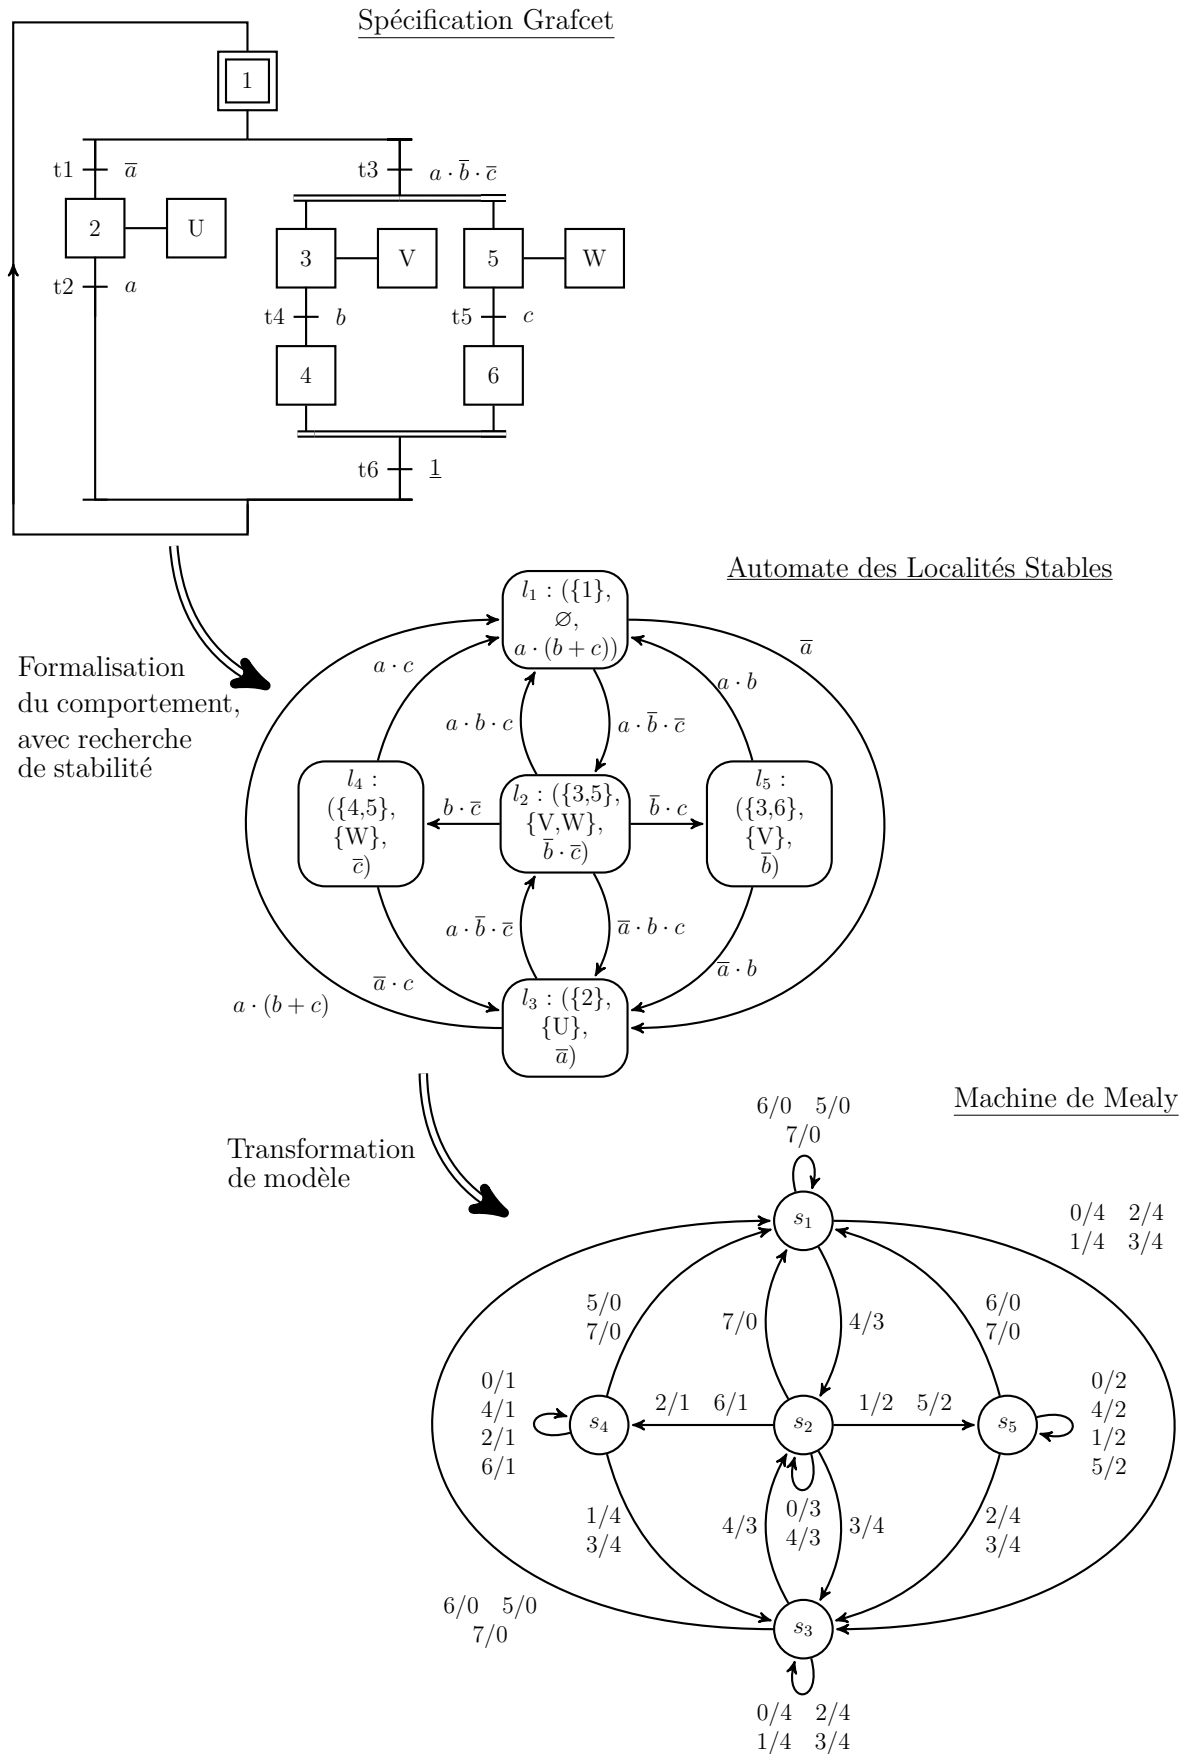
Spécification Grafcet

1

t1 $\overline{a}$

t3 $a \cdot \overline{b} \cdot \overline{c}$

2 U

3 V

5 W

t2 $a$

t4 $b$

t5 $c$

4

6

t6 $\underline{1}$

Automate des Localités Stables

Formalisation du comportement, avec recherche de stabilité

$l_1$ : ({1}, $\varnothing$, $a \cdot (b+c)$)

$\overline{a}$

$a \cdot c$

$a \cdot b$

$a \cdot b \cdot c$

$a \cdot \overline{b} \cdot \overline{c}$

$l_4$ : ({4,5}, {W}, $\overline{c}$)

$b \cdot \overline{c}$

$l_2$ : ({3,5}, {V,W}, $\overline{b} \cdot \overline{c}$)

$\overline{b} \cdot c$

$l_5$ : ({3,6}, {V}, $\overline{b}$)

$a \cdot \overline{b} \cdot \overline{c}$

$\overline{a} \cdot b \cdot c$

$\overline{a} \cdot c$

$\overline{a} \cdot b$

$a \cdot (b+c)$

$l_3$ : ({2}, {U}, $\overline{a}$)

Machine de Mealy

Transformation de modèle

6/0 5/0
7/0

$s_1$

0/4 2/4
1/4 3/4

5/0
7/0

7/0

4/3

6/0
7/0

0/1
4/1
2/1
6/1

$s_4$

2/1 6/1

$s_2$

1/2 5/2

$s_5$

0/2
4/2
1/2
5/2

1/4
3/4

4/3

0/3
4/3

3/4

2/4
3/4

6/0 5/0
7/0

$s_3$

0/4 2/4
1/4 3/4